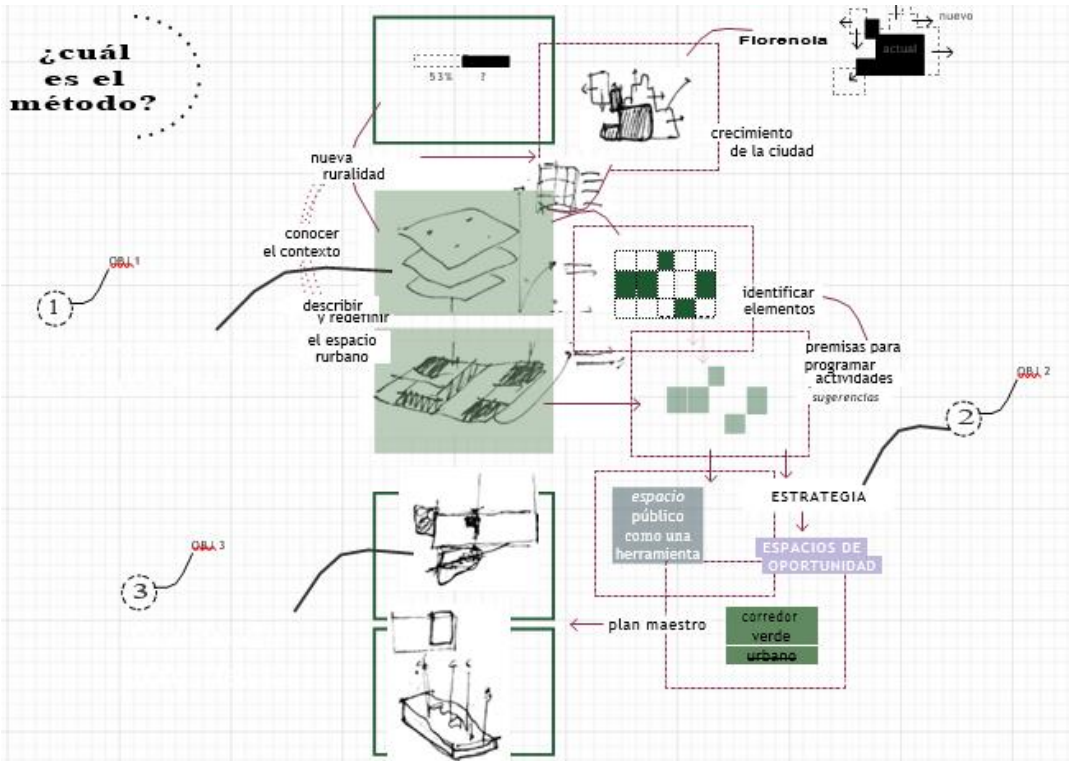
¿cuál es el método?

53%
?

Florencia

nuevo
actual

crecimiento de la ciudad

nueva ruralidad

conocer el contexto

OBJ 1

1

describir y redefinir el espacio rurbano

identificar elementos

premisas para programar actividades
sugerencias

OBJ 2

2

espacio público como una herramienta

ESTRATEGIA

ESPACIOS DE OPORTUNIDAD

OBJ 3

3

plan maestro

corredor verde urbano